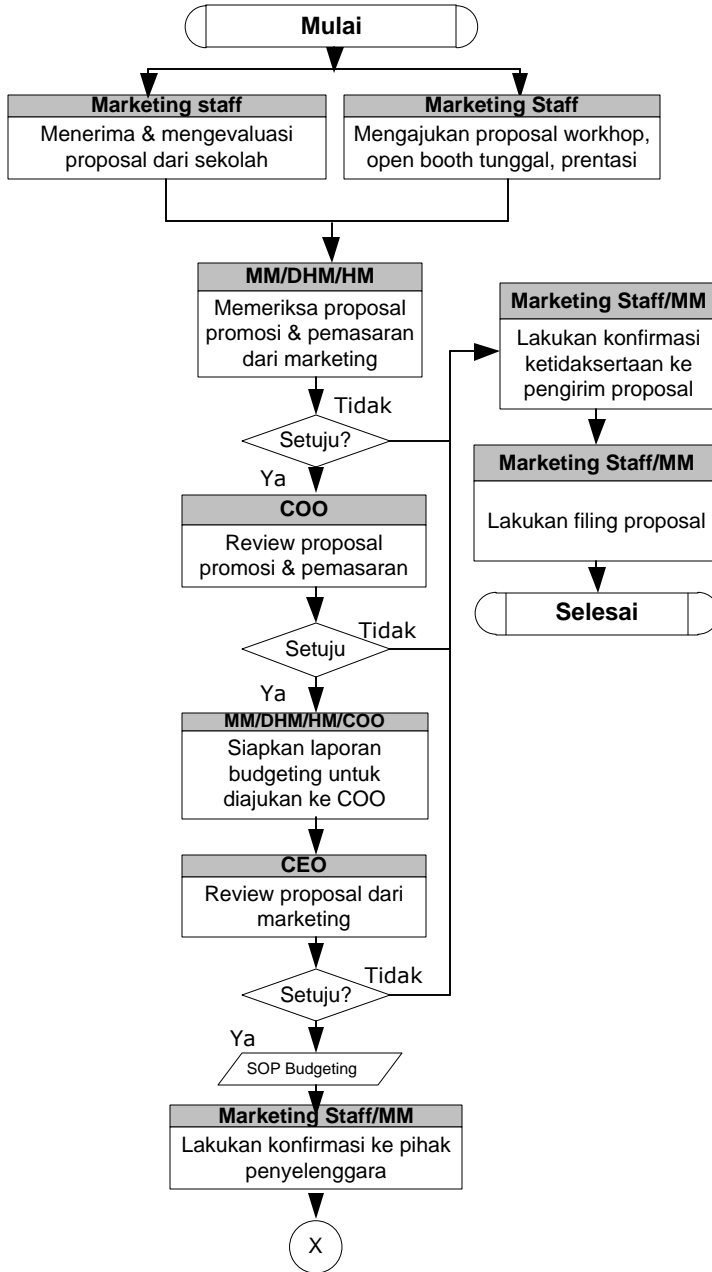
Mulai

Marketing staff
Menerima & mengevaluasi proposal dari sekolah

Marketing Staff
Mengajukan proposal workhop, open booth tunggal, prentasi

MM/DHM/HM
Memeriksa proposal promosi & pemasaran dari marketing

Tidak
Setuju?
Ya

COO
Review proposal promosi & pemasaran

Setuju
Tidak
Ya

MM/DHM/HM/COO
Siapkan laporan budgeting untuk diajukan ke COO

CEO
Review proposal dari marketing

Setuju?
Tidak
Ya

SOP Budgeting

Marketing Staff/MM
Lakukan konfirmasi ke pihak penyelenggara

X

Marketing Staff/MM
Lakukan konfirmasi ketidaksertaan ke pengirim proposal

Marketing Staff/MM
Lakukan filing proposal

Selesai